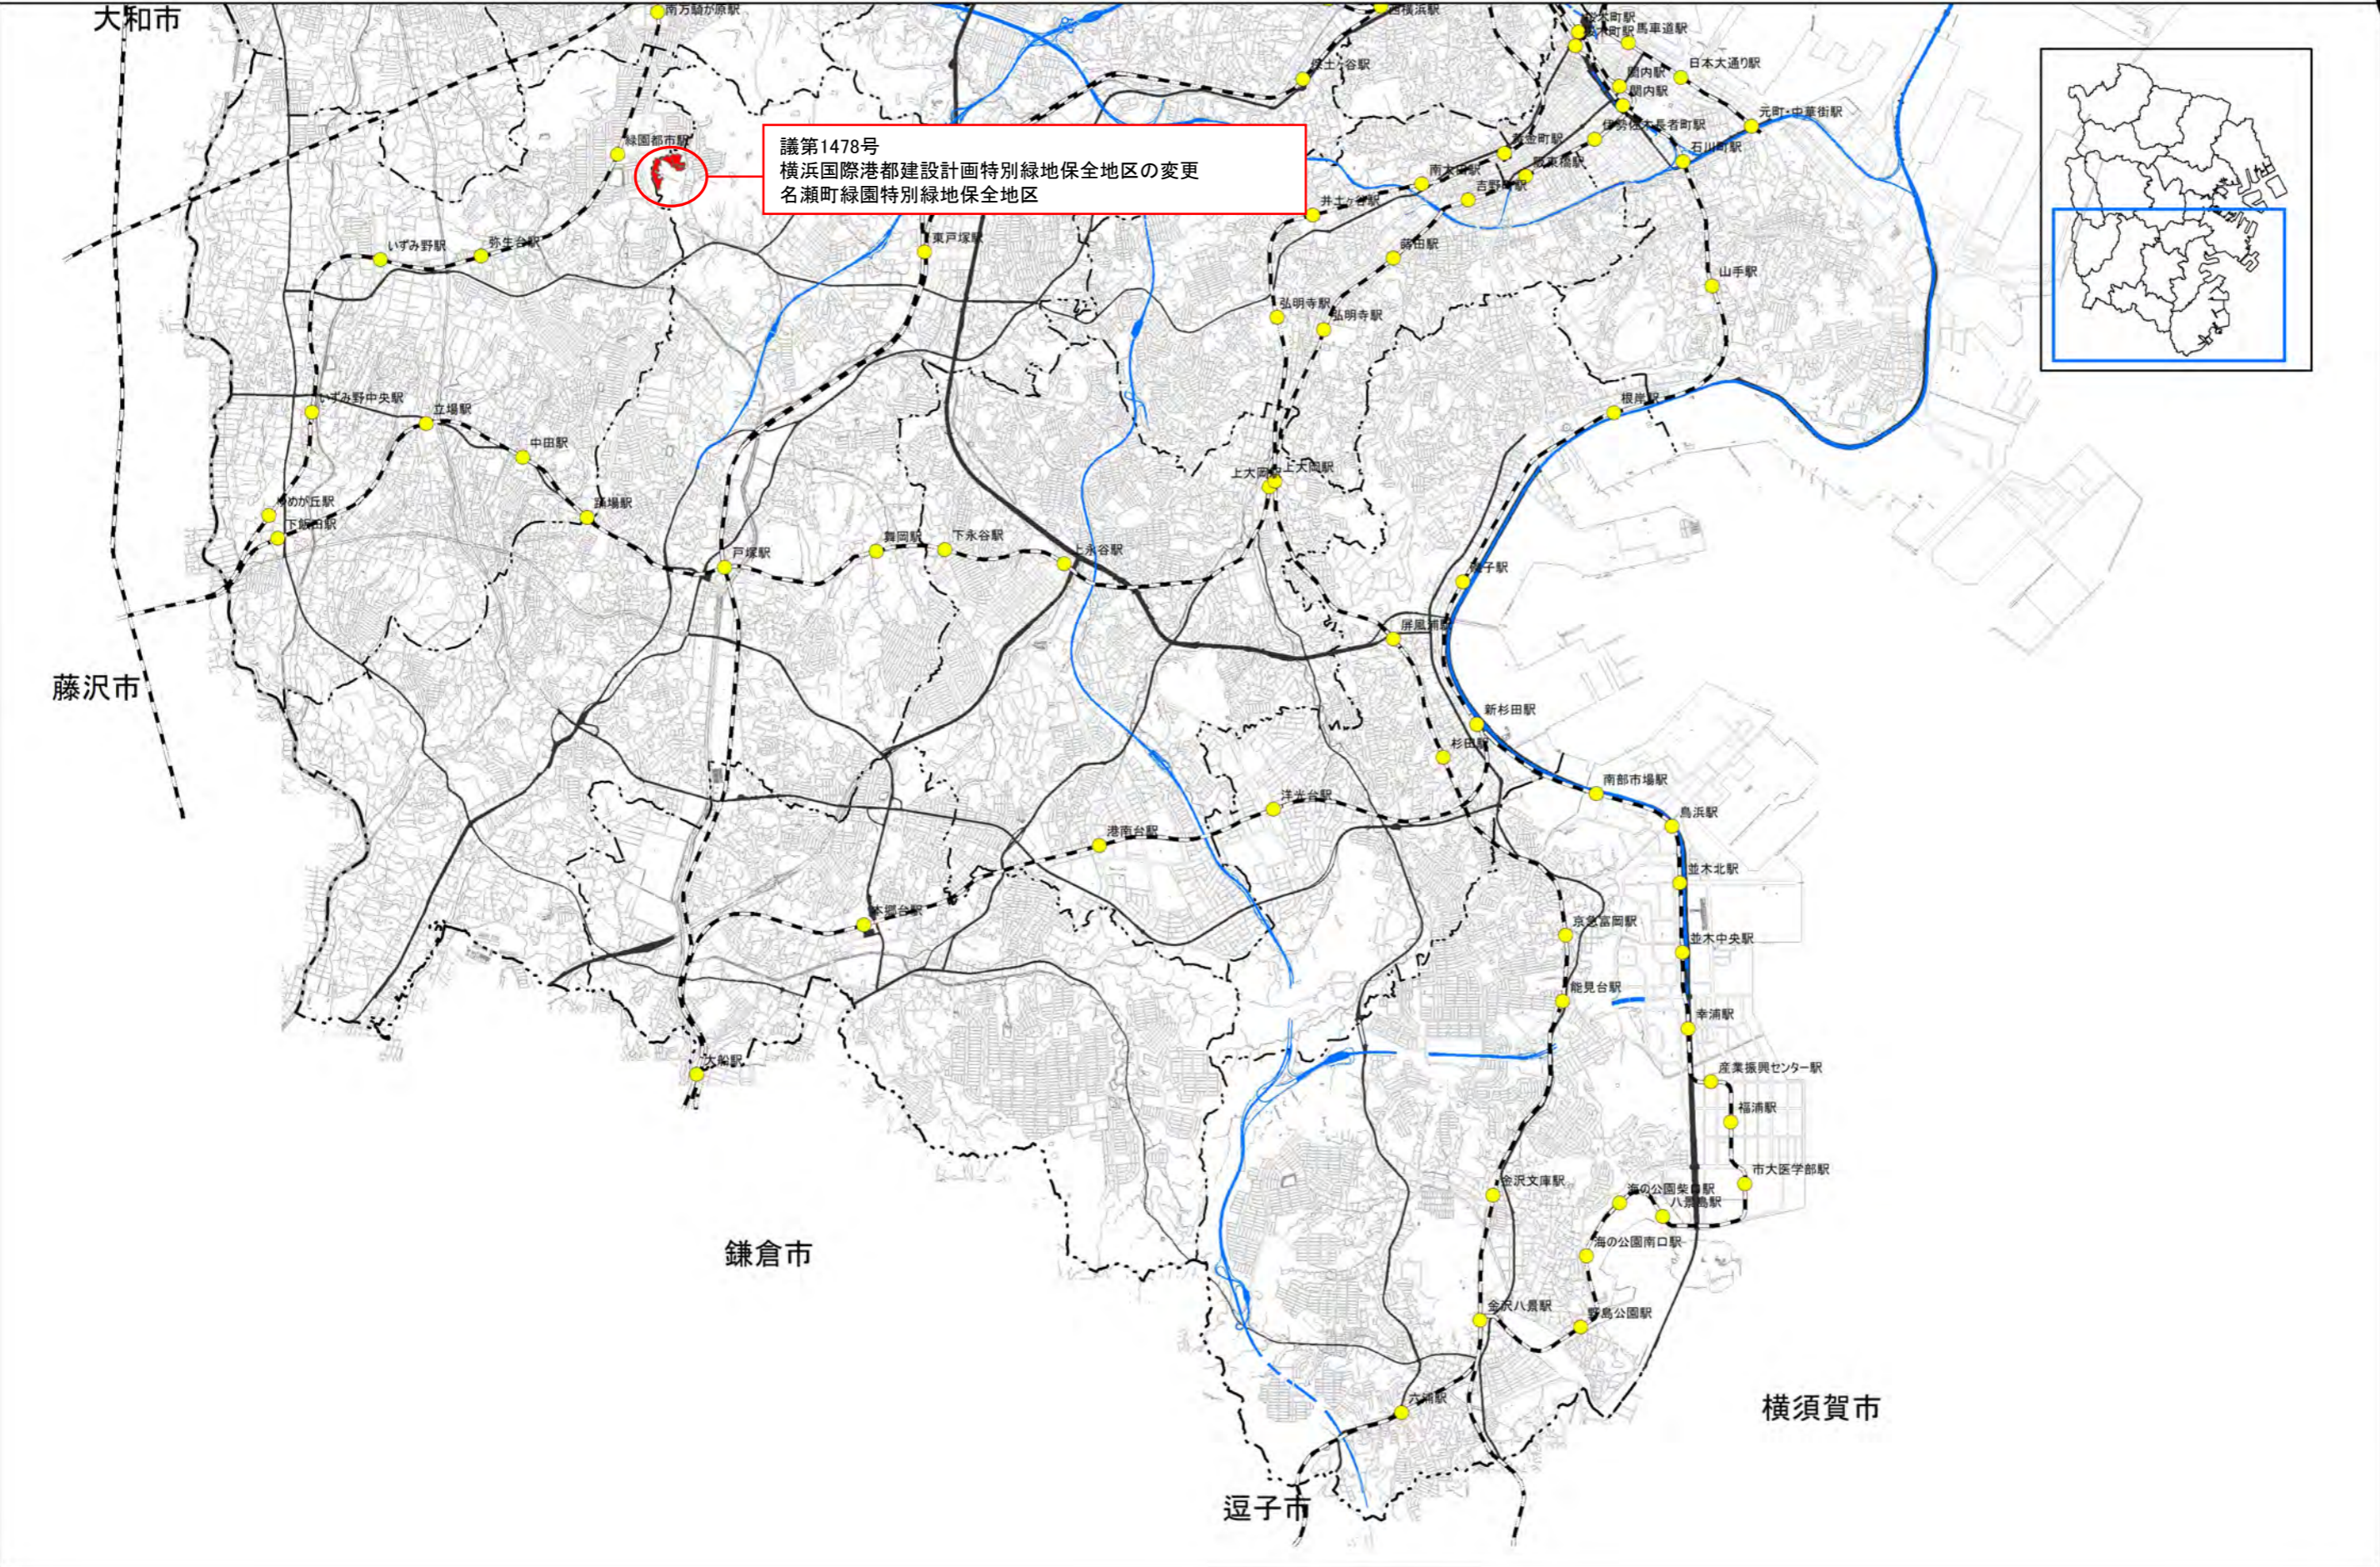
大和市

南万騎が原駅

緑園都市駅

議第1478号
横浜国際港都建設計画特別緑地保全地区の変更
名瀬町緑園特別緑地保全地区

保土ヶ谷駅

西横浜駅

桜木町駅

馬車道駅

日本大通り駅

関内駅

関内駅

元町・中華街駅

伊勢佐木長者町駅

石川町駅

黄金町駅

阪東橋駅

南太田駅

吉野町駅

井土ヶ谷駅

蒔田駅

山手駅

いずみ野駅

弥生台駅

東戸塚駅

弘明寺駅

弘明寺駅

いずみ中央駅

立場駅

中田駅

根岸駅

上大岡駅

上大岡駅

ゆめが丘駅

下飯田駅

踊場駅

戸塚駅

舞岡駅

下永谷駅

上永谷駅

磯子駅

屏風浦駅

藤沢市

新杉田駅

杉田駅

南部市場駅

洋光台駅

鳥浜駅

港南台駅

並木北駅

本郷台駅

京急富岡駅

並木中央駅

能見台駅

幸浦駅

大船駅

産業振興センター駅

福浦駅

市大医学部駅

金沢文庫駅

海の公園柴口駅

八景島駅

鎌倉市

海の公園南口駅

金沢八景駅

野島公園駅

六浦駅

横須賀市

逗子市